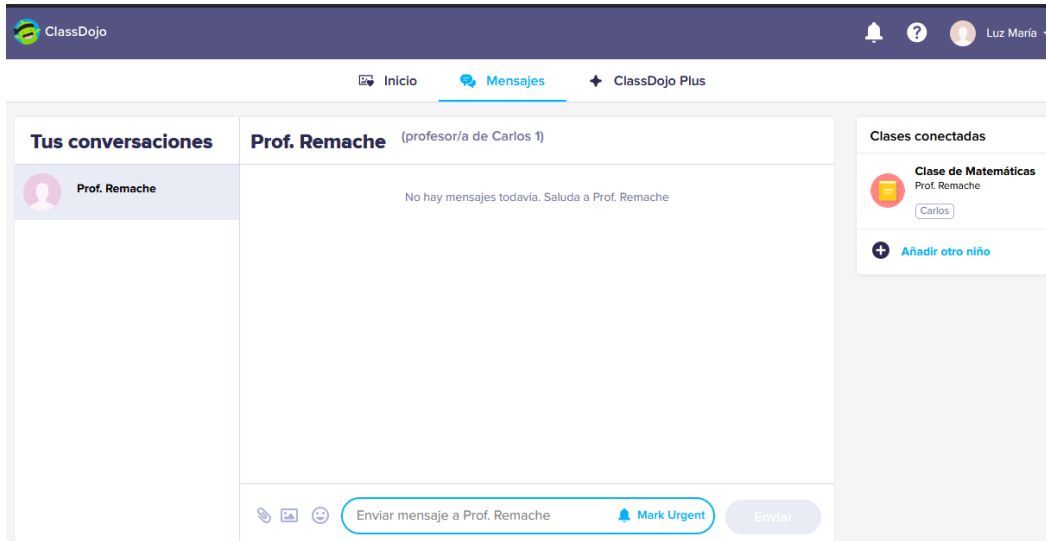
ClassDojo

Luz María

Inicio

Mensajes

ClassDojo Plus

Tus conversaciones

Prof. Remache

Prof. Remache (profesor/a de Carlos 1)

No hay mensajes todavía. Saluda a Prof. Remache

Enviar mensaje a Prof. Remache

Mark Urgent

Enviar

Clases conectadas

Clase de Matemáticas
Prof. Remache
Carlos

Añadir otro niño